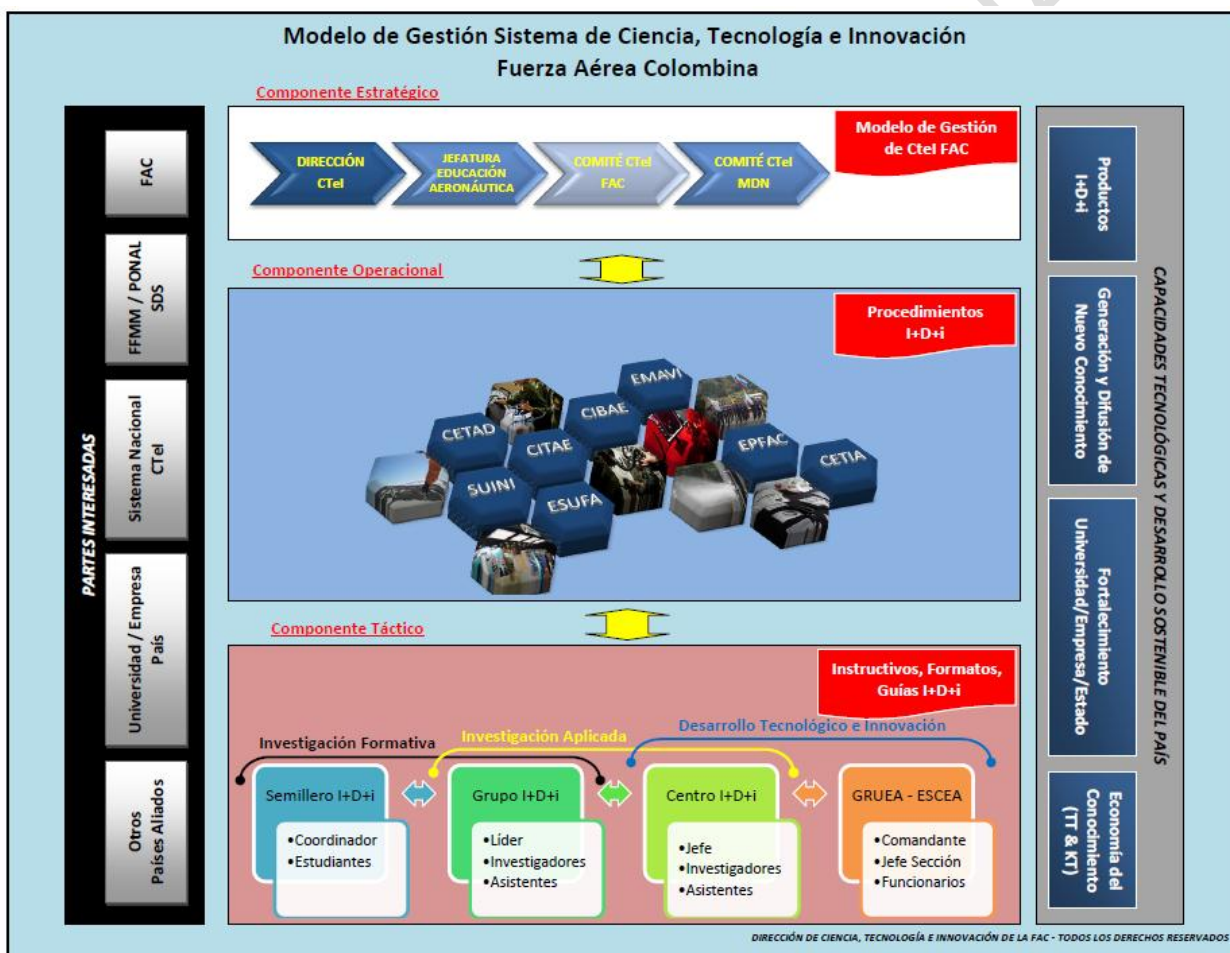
Modelo de Gestión Sistema de Ciencia, Tecnología e Innovación
Fuerza Aérea Colombina

PARTES INTERESADAS

FAC

FFMM / PONAL SDS

Sistema Nacional CTeI

Universidad / Empresa País

Otros Países Aliados

Componente Estratégico

DIRECCIÓN CTeI

JEFATURA EDUCACIÓN AERONÁUTICA

COMITÉ CTeI FAC

COMITÉ CTeI MDN

Modelo de Gestión de CteI FAC

Componente Operacional

Procedimientos I+D+i

EMAVI

CIBAE

CETAD

CITAE

EPFAC

CETIA

SUINI

ESUFA

Componente Táctico

Instructivos, Formatos, Guías I+D+i

Investigación Formativa

Investigación Aplicada

Desarrollo Tecnológico e Innovación

Semillero I+D+i
•Coordinador
•Estudiantes

Grupo I+D+i
•Líder
•Investigadores
•Asistentes

Centro I+D+i
•Jefe
•Investigadores
•Asistentes

GRUEA - ESCEA
•Comandante
•Jefe Sección
•Funcionarios

CAPACIDADES TECNOLÓGICAS Y DESARROLLO SOSTENIBLE DEL PAÍS

Productos I+D+i

Generación y Difusión de Nuevo Conocimiento

Fortalecimiento Universidad/Empresa/Estado

Economía del Concocimiento (TT & KT)

DIRECCIÓN DE CIENCIA, TECNOLOGÍA E INNOVACIÓN DE LA FAC - TODOS LOS DERECHOS RESERVADOS